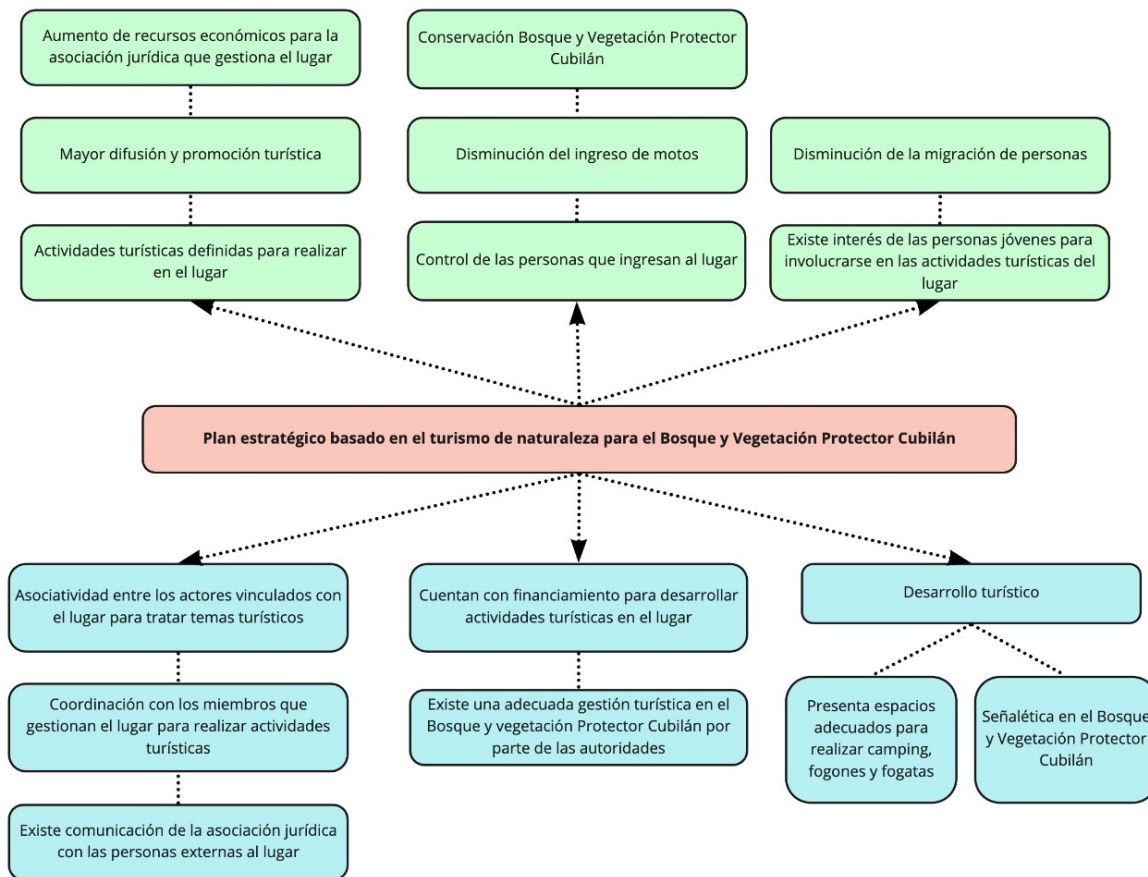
Aumento de recursos económicos para la asociación jurídica que gestiona el lugar

Mayor difusión y promoción turística

Actividades turísticas definidas para realizar en el lugar

Conservación Bosque y Vegetación Protector Cubilán

Disminución del ingreso de motos

Control de las personas que ingresan al lugar

Disminución de la migración de personas

Existe interés de las personas jóvenes para involucrarse en las actividades turísticas del lugar

Plan estratégico basado en el turismo de naturaleza para el Bosque y Vegetación Protector Cubilán

Asociatividad entre los actores vinculados con el lugar para tratar temas turísticos

Coordinación con los miembros que gestionan el lugar para realizar actividades turísticas

Existe comunicación de la asociación jurídica con las personas externas al lugar

Cuentan con financiamiento para desarrollar actividades turísticas en el lugar

Existe una adecuada gestión turística en el Bosque y vegetación Protector Cubilán por parte de las autoridades

Desarrollo turístico

Presenta espacios adecuados para realizar camping, fogones y fogatas

Señalética en el Bosque y Vegetación Protector Cubilán